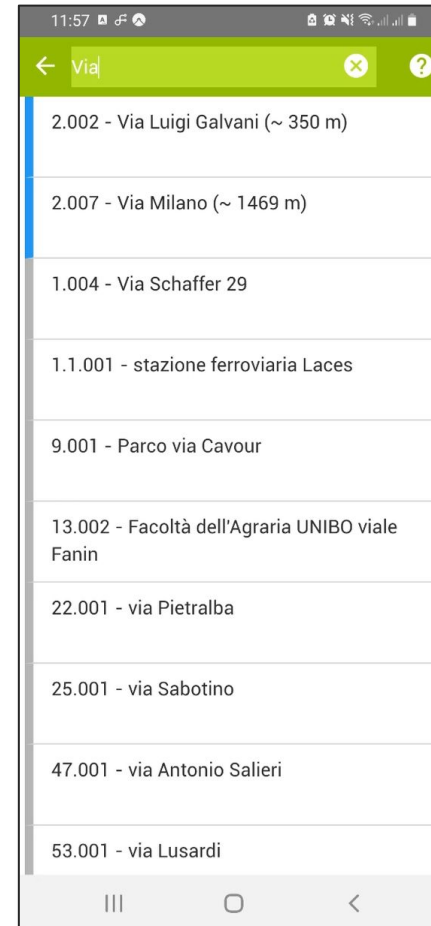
11:57

Via

2.002 - Via Luigi Galvani (~ 350 m)

2.007 - Via Milano (~ 1469 m)

1.004 - Via Schaffer 29

1.1.001 - stazione ferroviaria Laces

9.001 - Parco via Cavour

13.002 - Facoltà dell'Agraria UNIBO viale Fanin

22.001 - via Pietralba

25.001 - via Sabotino

47.001 - via Antonio Salieri

53.001 - via Lusardi